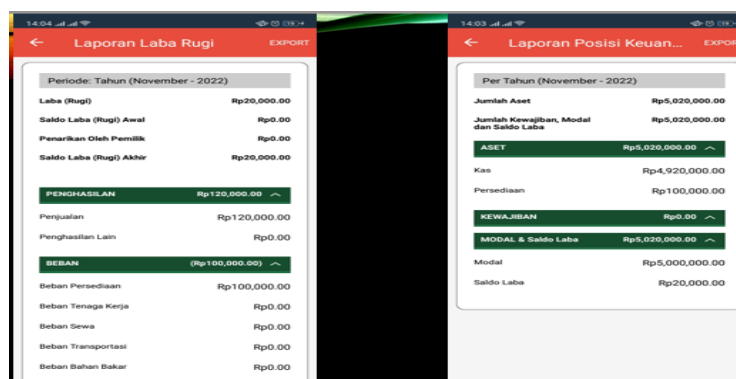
14:04

Laporan Laba Rugi

EXPORT

Periode: Tahun (November - 2022)

| | |
|---|---|
| Laba (Rugi) | Rp20,000.00 |
| Saldo Laba (Rugi) Awal | Rp0.00 |
| Penarikan Oleh Pemilik | Rp0.00 |
| Saldo Laba (Rugi) Akhir | Rp20,000.00 |

PENGHASILAN Rp120,000.00

| | |
|---|---|
| Penjualan | Rp120,000.00 |
| Penghasilan Lain | Rp0.00 |

BEBAN (Rp100,000.00)

| | |
|---|---|
| Beban Persediaan | Rp100,000.00 |
| Beban Tenaga Kerja | Rp0.00 |
| Beban Sewa | Rp0.00 |
| Beban Transportasi | Rp0.00 |
| Beban Bahan Bakar | Rp0.00 |

14:03

Laporan Posisi Keuan...

EXPORT

Per Tahun (November - 2022)

| | |
|---|---|
| Jumlah Aset | Rp5,020,000.00 |
| Jumlah Kewajiban, Modal dan Saldo Laba | Rp5,020,000.00 |

ASET Rp5,020,000.00

| | |
|---|---|
| Kas | Rp4,920,000.00 |
| Persediaan | Rp100,000.00 |

KEWAJIBAN Rp0.00

MODAL & Saldo Laba Rp5,020,000.00

| | |
|---|---|
| Modal | Rp5,000,000.00 |
| Saldo Laba | Rp20,000.00 |